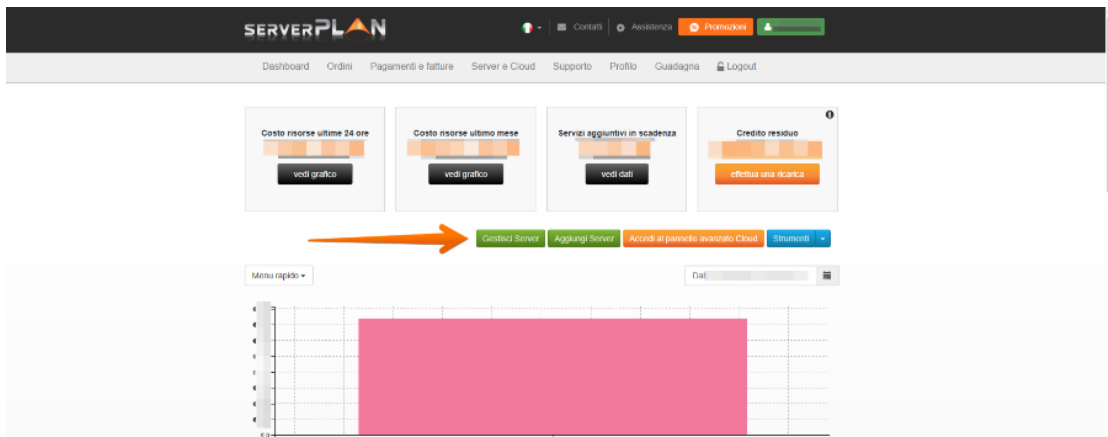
SERVERPLAN

Contatti | Assistenza | Promozioni

Dashboard Ordini Pagamenti e fatture Server e Cloud Supporto Profilo Guadagna Logout

Costo risorse ultime 24 ore
vedi grafico

Costo risorse ultimo mese
vedi grafico

Servizi aggiuntivi in scadenza
vedi dati

Credito residuo
effettua una ricarica

Gestisci Server | Aggiungi Server | Accedi al pannello avanzato Cloud | Strumenti

Menu rapido

Dal